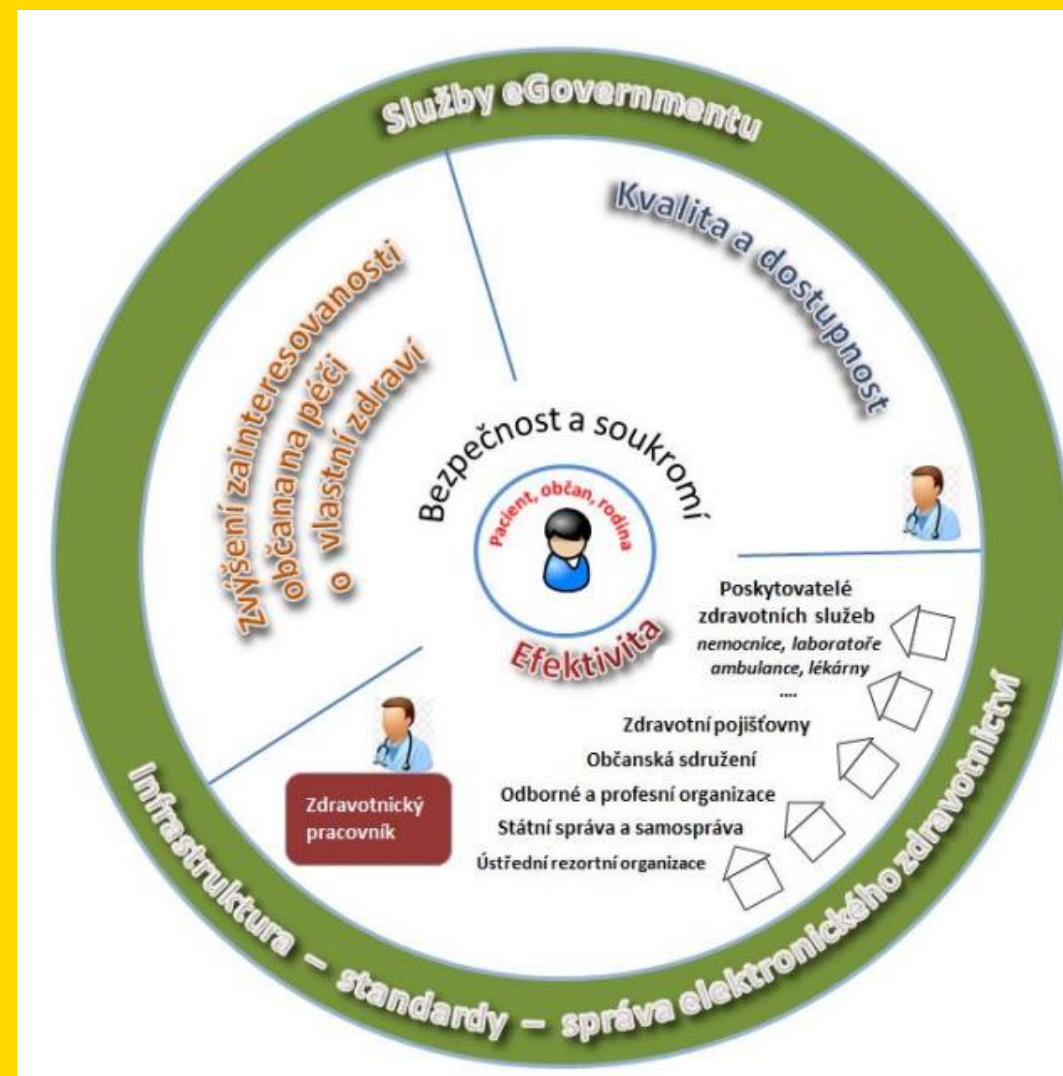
Služby eGovernmentu

Kvalita a dostupnost

Zvýšení zainteresovanosti občana na péči o vlastní zdraví

Bezpečnost a soukromí

Pacient, občan, rodina

Efektivita

Poskytovatelé zdravotních služeb
nemocnice, laboratoře ambulance, lékárny
....

Zdravotní pojišťovny

Občanská sdružení

Odborné a profesní organizace

Státní správa a samospráva

Ústřední rezortní organizace

Zdravotnický pracovník

Infrastruktura – standardy – správa elektronického zdravotnictví